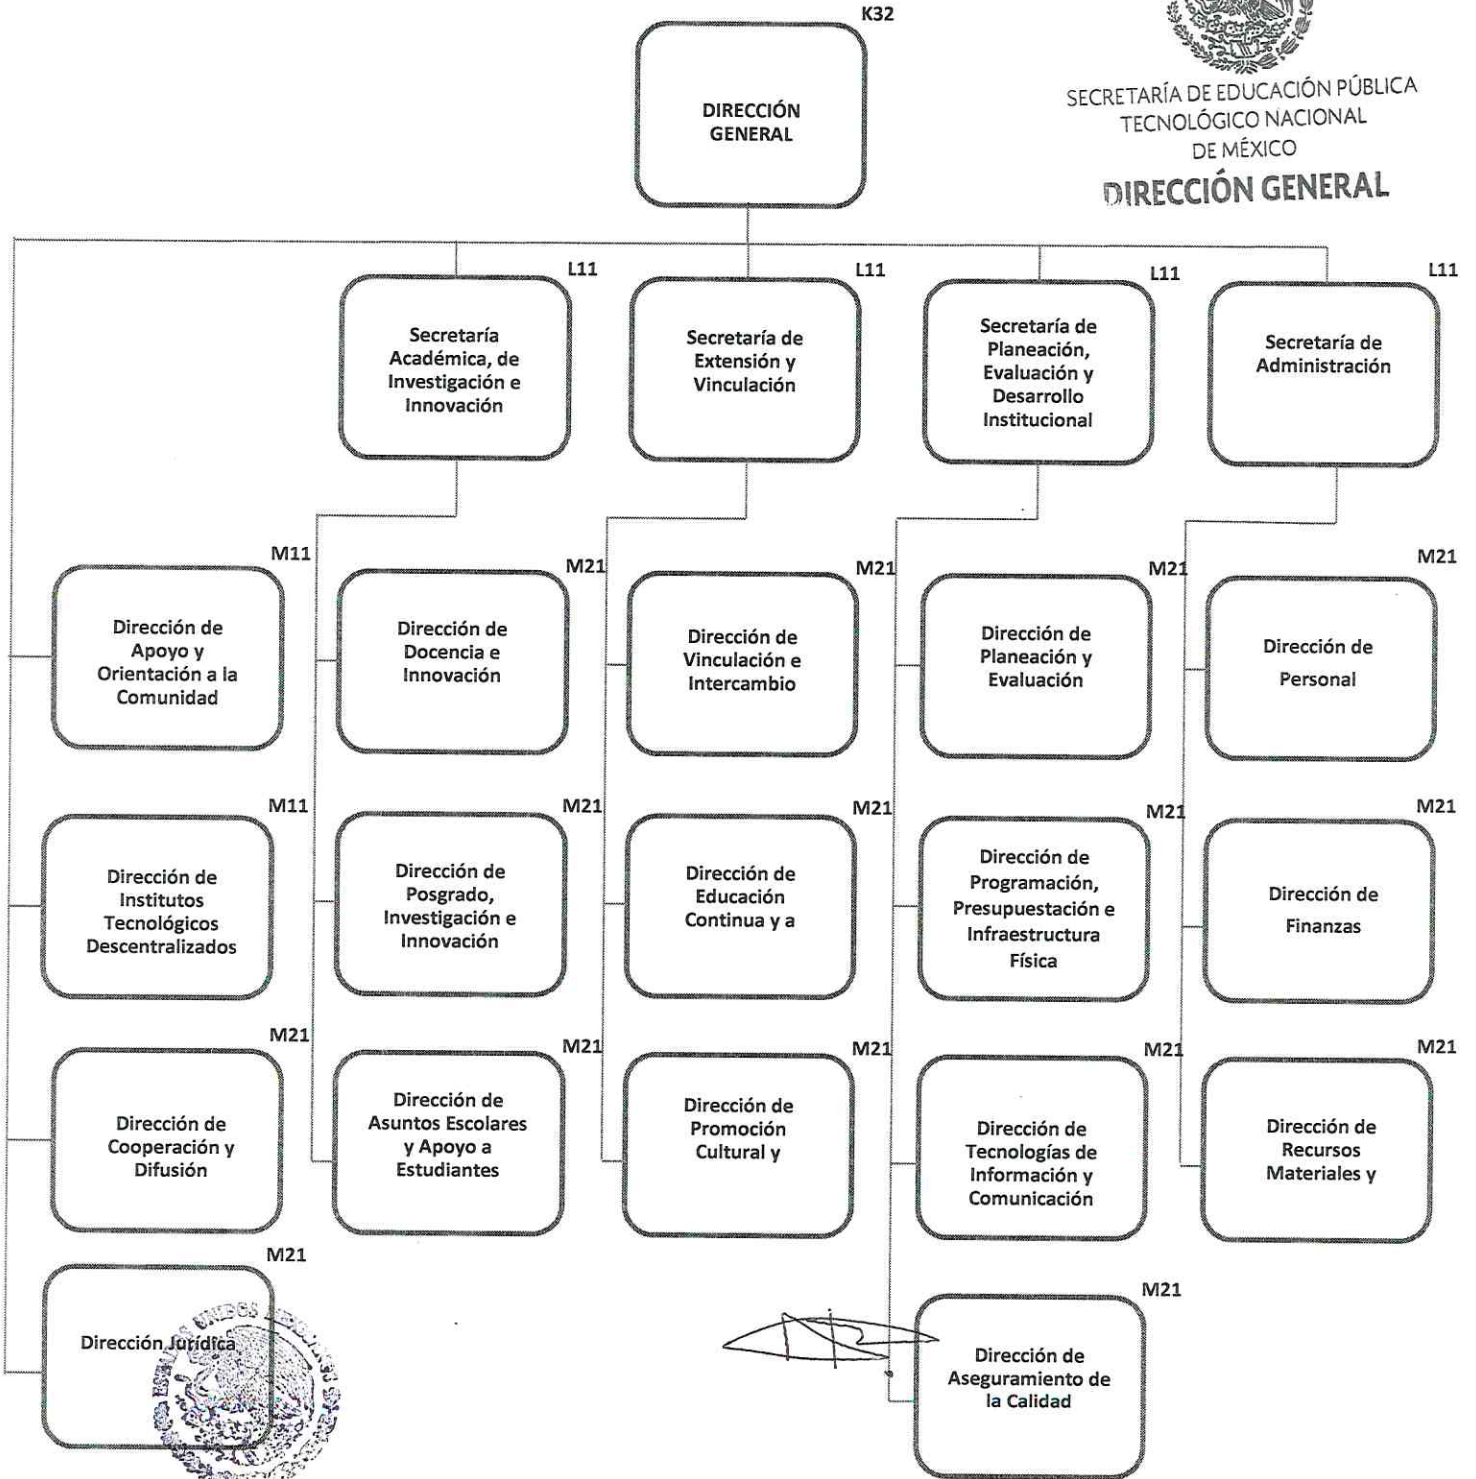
SECRETARÍA DE EDUCACIÓN PÚBLICA
TECNOLÓGICO NACIONAL
DE MÉXICO
DIRECCIÓN GENERAL

K32
DIRECCIÓN GENERAL

L11
Secretaría Académica, de Investigación e Innovación

L11
Secretaría de Extensión y Vinculación

L11
Secretaría de Planeación, Evaluación y Desarrollo Institucional

L11
Secretaría de Administración

M11
Dirección de Apoyo y Orientación a la Comunidad

M11
Dirección de Institutos Tecnológicos Descentralizados

M21
Dirección de Cooperación y Difusión

M21
Dirección Jurídica

M21
Dirección de Docencia e Innovación

M21
Dirección de Posgrado, Investigación e Innovación

M21
Dirección de Asuntos Escolares y Apoyo a Estudiantes

M21
Dirección de Vinculación e Intercambio

M21
Dirección de Educación Continua y a

M21
Dirección de Promoción Cultural y

M21
Dirección de Planeación y Evaluación

M21
Dirección de Programación, Presupuestación e Infraestructura Física

M21
Dirección de Tecnologías de Información y Comunicación

M21
Dirección de Aseguramiento de la Calidad

M21
Dirección de Personal

M21
Dirección de Finanzas

M21
Dirección de Recursos Materiales y